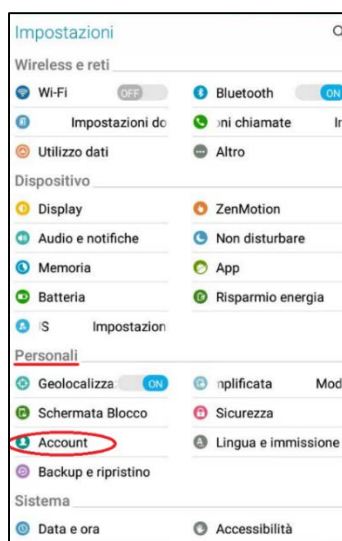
Impostazioni

Wireless e reti

Wi-Fi OFF

Bluetooth ON

Impostazioni do

ni chiamate

Ir

Utilizzo dati

Altro

Dispositivo

Display

ZenMotion

Audio e notifiche

Non disturbare

Memoria

App

Batteria

Risparmio energia

S

Impostazion

Personali

Geolocalizza ON

nplificata

Mod

Schermata Blocco

Sicurezza

Account

Lingua e immissione

Backup e ripristino

Sistema

Data e ora

Accessibilità